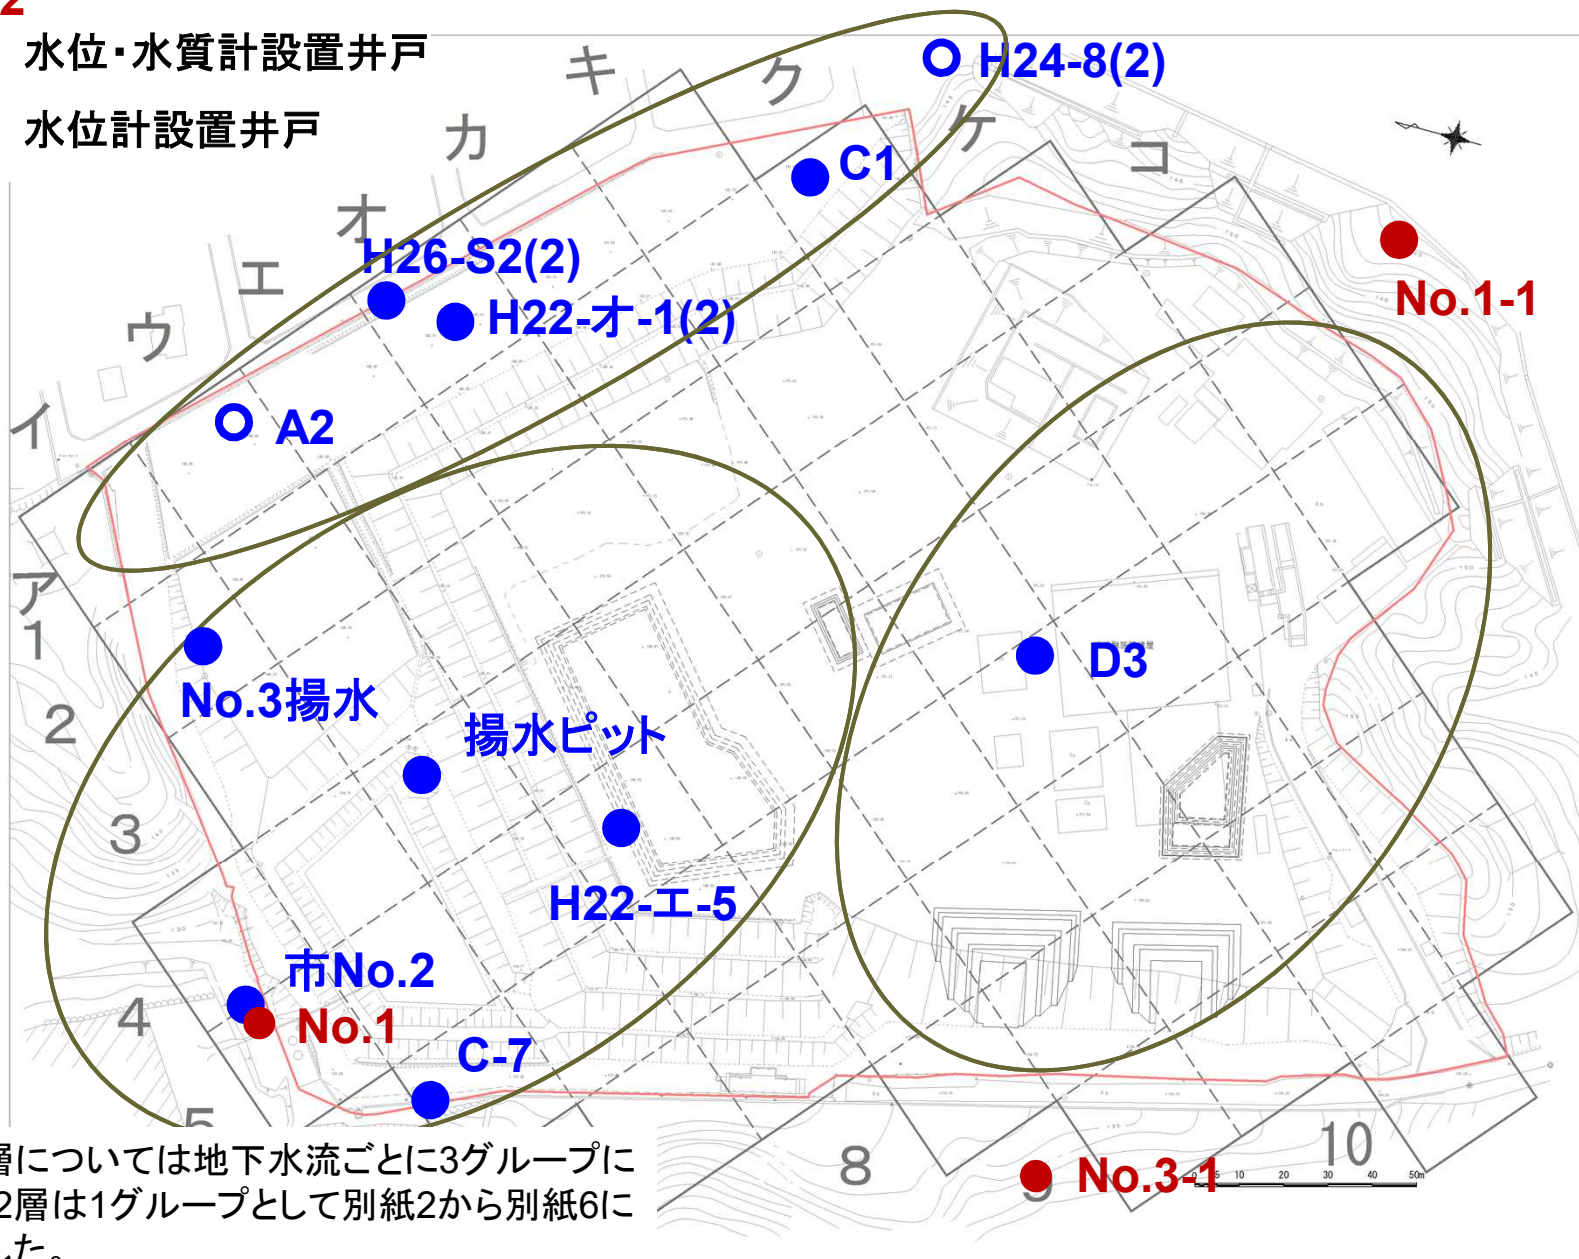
水位・水質計設置井戸

水位計設置井戸

キ
ク
ケ
コ
カ
オ
エ
ウ
イ
ア
1
2
3
4
5
8
9
10

H24-8(2)
C1
H26-S2(2)
H22-オ-1(2)
A2
No.1-1
No.3揚水
揚水ピット
D3
H22-エ-5
市No.2
No.1
C-7
No.3-1

0 5 10 20 30 40 50m

層については地下水流ごとに3グループに
2層は1グループとして別紙2から別紙6に
した。